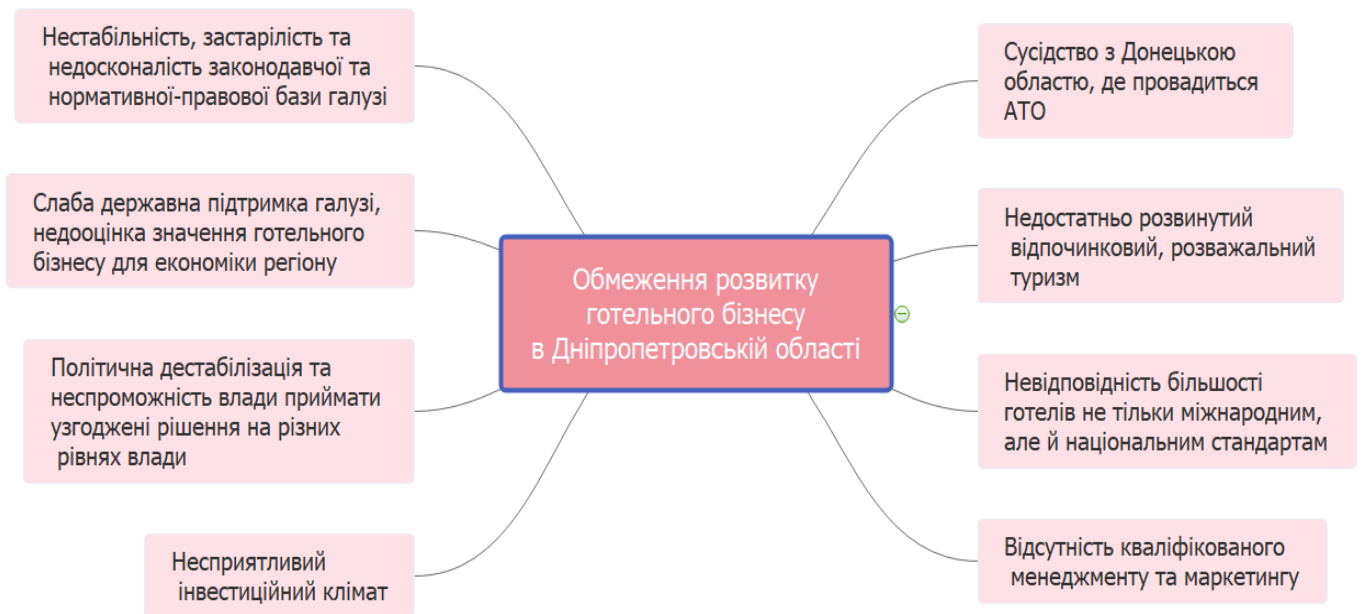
Обмеження розвитку готельного бізнесу в Дніпропетровській області

Нестабільність, застарілість та недосконаліість законодавчої та нормативної-правової бази галузі

Слаба державна підтримка галузі, недооцінка значення готельного бізнесу для економіки регіону

Політична дестабілізація та неспроможність влади приймати узгоджені рішення на різних рівнях влади

Несприятливий інвестиційний клімат

Сусідство з Донецькою областю, де провадиться АТО

Недостатньо розвинутий відпочинковий, розважальний туризм

Невідповідність більшості готелів не тільки міжнародним, але й національним стандартам

Відсутність кваліфікованого менеджменту та маркетингу